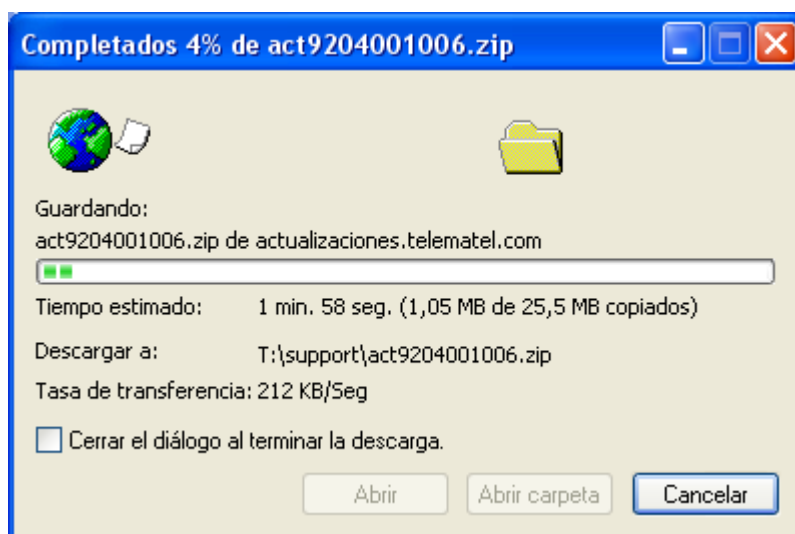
Completados 4% de act9204001006.zip

Guardando:
act9204001006.zip de actualizaciones.telematel.com

Tiempo estimado: 1 min. 58 seg. (1,05 MB de 25,5 MB copiados)

Descargar a: T:\support\act9204001006.zip

Tasa de transferencia: 212 KB/Seg

Cerrar el diálogo al terminar la descarga.

Abrir
Abrir carpeta
Cancelar